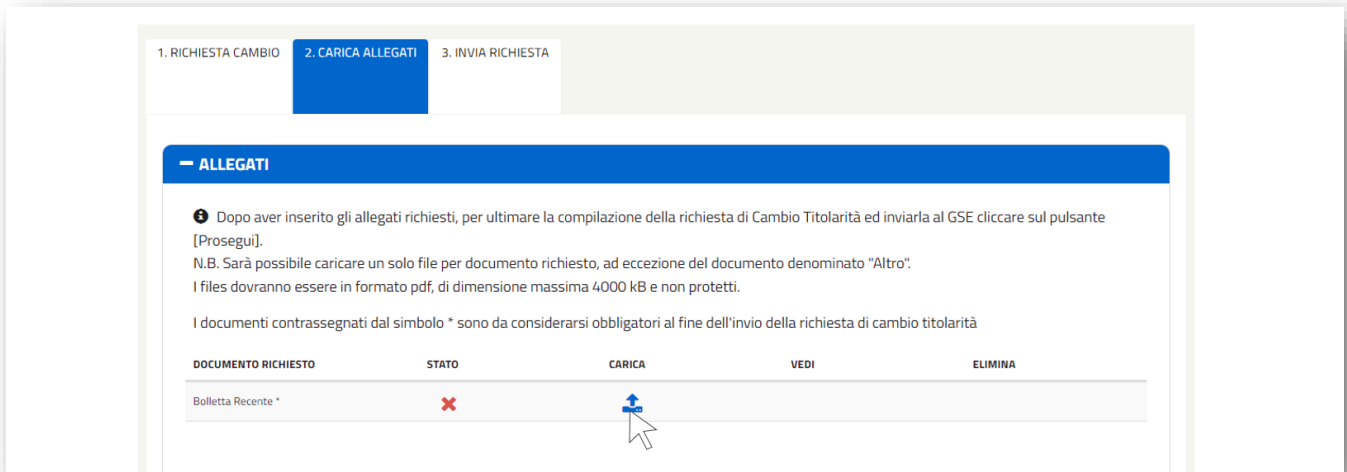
1. RICHIESTA CAMBIO | 2. CARICA ALLEGATI | 3. INVIA RICHIESTA

− ALLEGATI

Dopo aver inserito gli allegati richiesti, per ultimare la compilazione della richiesta di Cambio Titolarità ed inviarla al GSE cliccare sul pulsante [Prosegui].
N.B. Sarà possibile caricare un solo file per documento richiesto, ad eccezione del documento denominato "Altro".
I files dovranno essere in formato pdf, di dimensione massima 4000 kB e non protetti.

I documenti contrassegnati dal simbolo * sono da considerarsi obbligatori al fine dell'invio della richiesta di cambio titolarità

| DOCUMENTO RICHIESTO | STATO | CARICA | VEDI | ELIMINA |
|---|---|---|---|---|
| Bolletta Recente * | ✖ | | | |